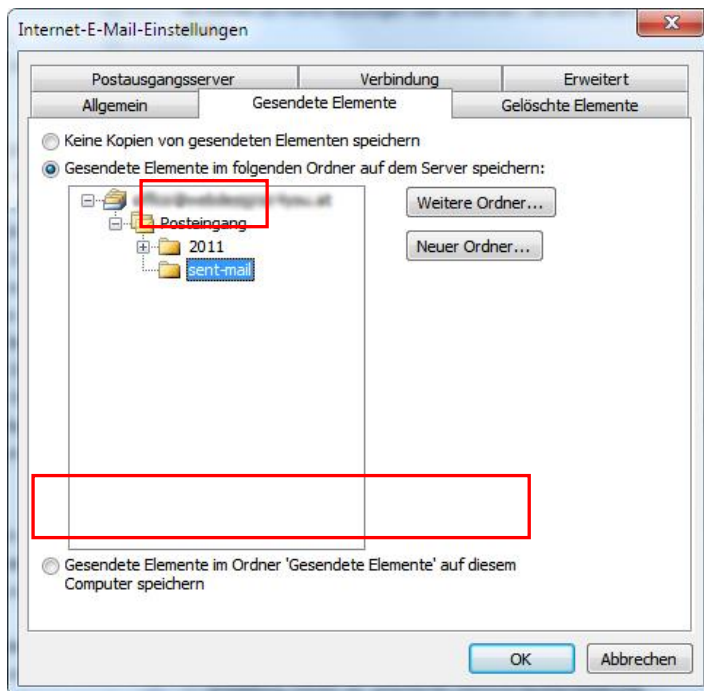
Internet-E-Mail-Einstellungen

Postausgangsserver | Verbindung | Erweitert
Allgemein | Gesendete Elemente | Gelöschte Elemente

Keine Kopien von gesendeten Elementen speichern

Gesendete Elemente im folgenden Ordner auf dem Server speichern:

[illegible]
Posteingang
2011
sent-mail

Weitere Ordner...

Neuer Ordner...

Gesendete Elemente im Ordner 'Gesendete Elemente' auf diesem Computer speichern

OK
Abbrechen